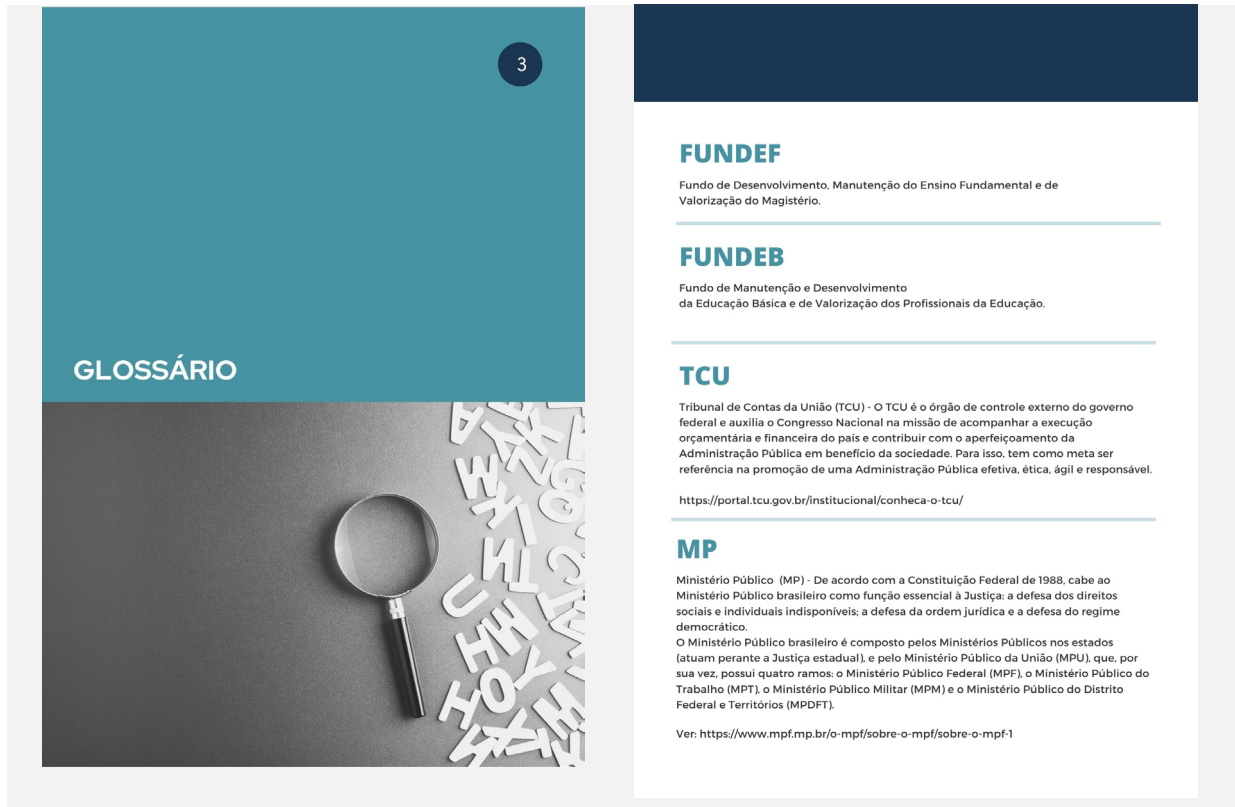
3

GLOSSÁRIO

FUNDEF

Fundo de Desenvolvimento, Manutenção do Ensino Fundamental e de Valorização do Magistério.

FUNDEB

Fundo de Manutenção e Desenvolvimento da Educação Básica e de Valorização dos Profissionais da Educação.

TCU

Tribunal de Contas da União (TCU) - O TCU é o órgão de controle externo do governo federal e auxilia o Congresso Nacional na missão de acompanhar a execução orçamentária e financeira do país e contribuir com o aperfeiçoamento da Administração Pública em benefício da sociedade. Para isso, tem como meta ser referência na promoção de uma Administração Pública efetiva, ética, ágil e responsável.

https://portal.tcu.gov.br/institucional/conheca-o-tcu/

MP

Ministério Público (MP) - De acordo com a Constituição Federal de 1988, cabe ao Ministério Público brasileiro como função essencial à Justiça: a defesa dos direitos sociais e individuais indisponíveis; a defesa da ordem jurídica e a defesa do regime democrático.
O Ministério Público brasileiro é composto pelos Ministérios Públicos nos estados (atuam perante a Justiça estadual), e pelo Ministério Público da União (MPU), que, por sua vez, possui quatro ramos: o Ministério Público Federal (MPF), o Ministério Público do Trabalho (MPT), o Ministério Público Militar (MPM) e o Ministério Público do Distrito Federal e Territórios (MPDFT).

Ver: https://www.mpf.mp.br/o-mpf/sobre-o-mpf/sobre-o-mpf-1